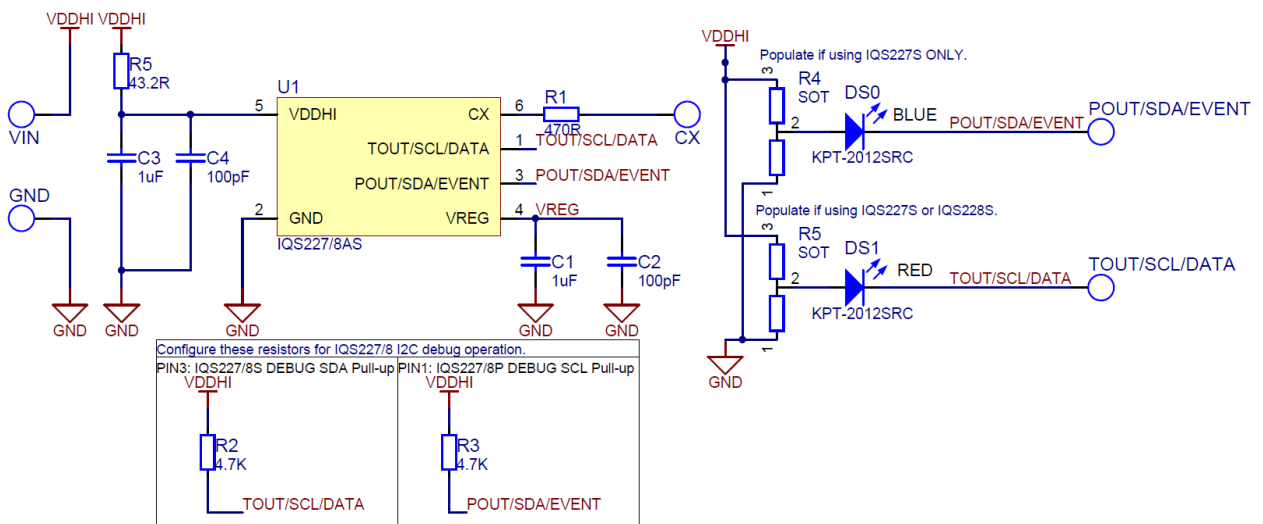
VDDHI VDDHI

R5
43.2R

VIN

C3
1uF

C4
100pF

GND

GND GND

U1
5 VDDHI
CX 6
TOUT/SCL/DATA 1
POUT/SDA/EVENT 3
2 GND
VREG 4
IQS227/8AS

GND

R1
470R

TOUT/SCL/DATA
POUT/SDA/EVENT
VREG

CX

C1
1uF

C2
100pF

GND GND

VDDHI
Populate if using IQS227S ONLY.
3
R4
SOT
2
1
DS0
BLUE
KPT-2012SRC
POUT/SDA/EVENT
POUT/SDA/EVENT

Populate if using IQS227S or IQS228S.
3
R5
SOT
2
1
DS1
RED
KPT-2012SRC
TOUT/SCL/DATA
TOUT/SCL/DATA

GND

Configure these resistors for IQS227/8 I2C debug operation.
PIN3: IQS227/8S DEBUG SDA Pull-up
VDDHI
R2
4.7K
TOUT/SCL/DATA

PIN1: IQS227/8P DEBUG SCL Pull-up
VDDHI
R3
4.7K
POUT/SDA/EVENT